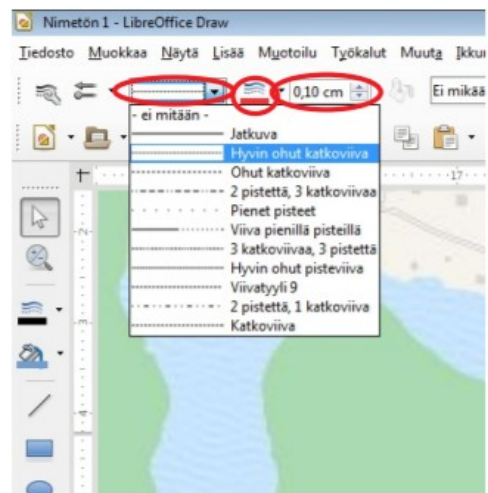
Nimetön 1 - LibreOffice Draw

Tiedosto Muokkaa Näytä Lisää Muotoilu Työkalut Muuta Ikku

0,10 cm

Ei mikää

- ei mitään -
Jatkuva
Hyvin ohut katkoviiva
Ohut katkoviiva
2 pistettä, 3 katkoviivaa
Pienet pisteet
Viiva pienillä pisteillä
3 katkoviivaa, 3 pistettä
Hyvin ohut pisteviiva
Viivatyyli 9
2 pistettä, 1 katkoviiva
Katkoviiva

17